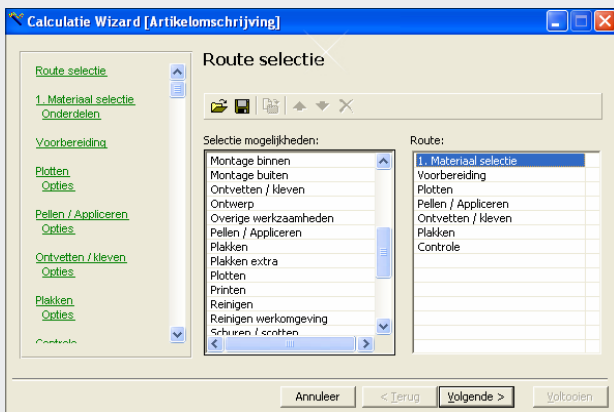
Calculatie Wizard [Artikelomschrijving]

Route selectie

1. Materiaal selectie
Onderdelen

Voorbereiding

Plotten
Opties

Pellen / Appliceren
Opties

Ontvetten / kleven
Opties

Plakken
Opties

Controle

Route selectie

Selectie mogelijkheden:

Montage binnen
Montage buiten
Ontvetten / kleven
Ontwerp
Overige werkzaamheden
Pellen / Appliceren
Plakken
Plakken extra
Plotten
Printen
Reinigen
Reinigen werkomgeving
Schuren / scotten

Route:

1. Materiaal selectie
Voorbereiding
Plotten
Pellen / Appliceren
Ontvetten / kleven
Plakken
Controle

Annuleer
< Terug
Volgende >
Voltooien